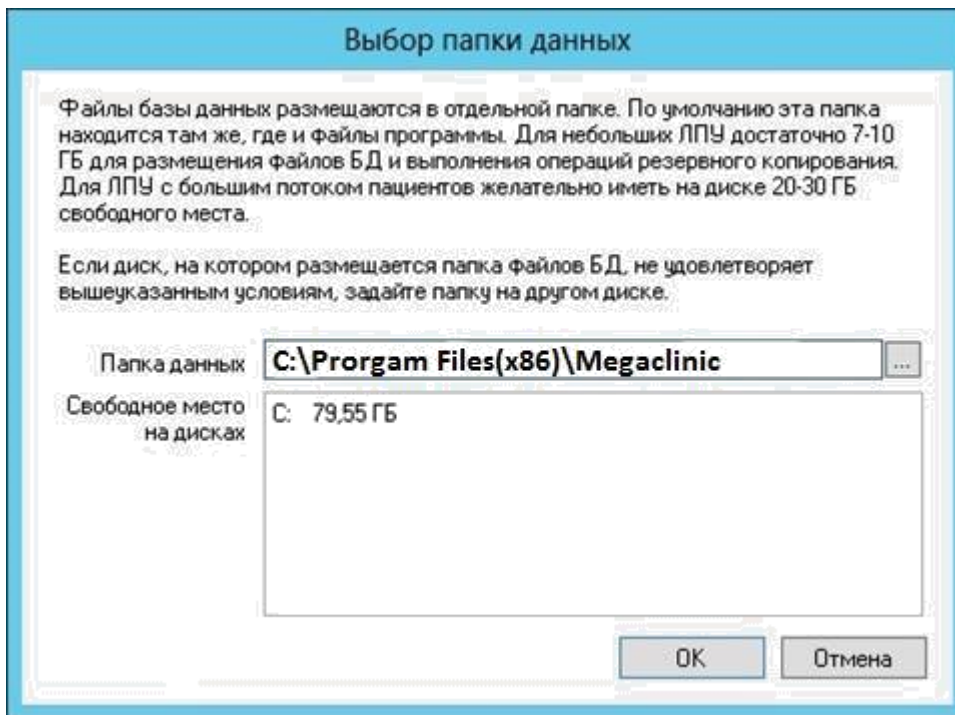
Выбор папки данных

Файлы базы данных размещаются в отдельной папке. По умолчанию эта папка находится там же, где и файлы программы. Для небольших ЛПУ достаточно 7-10 ГБ для размещения файлов БД и выполнения операций резервного копирования. Для ЛПУ с большим потоком пациентов желательно иметь на диске 20-30 ГБ свободного места.

Если диск, на котором размещается папка файлов БД, не удовлетворяет вышеуказанным условиям, задайте папку на другом диске.

Папка данных C:\Prorgam Files(x86)\Megaclinic ...

Свободное место на дисках C: 79,55 ГБ

OK Отмена